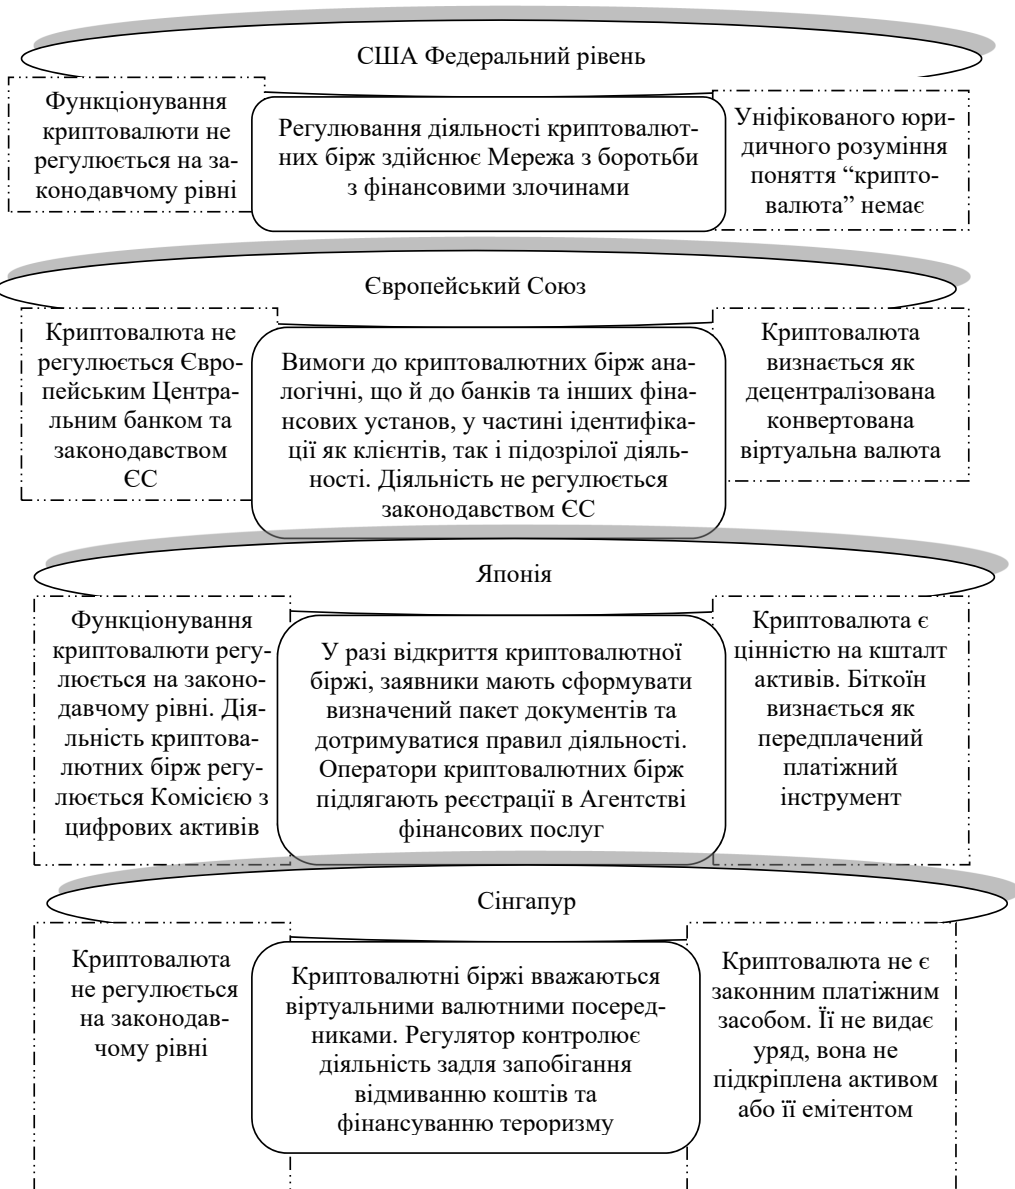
США Федеральний рівень

Функціонування криптовалюти не регулюється на законодавчому рівні

Регулювання діяльності криптовалютних бірж здійснює Мережа з боротьби з фінансовими злочинами

Уніфікованого юридичного розуміння поняття "криптовалюта" немає

Європейський Союз

Криптовалюта не регулюється Європейським Центральним банком та законодавством ЄС

Вимоги до криптовалютних бірж аналогічні, що й до банків та інших фінансових установ, у частині ідентифікації як клієнтів, так і підозрілої діяльності. Діяльність не регулюється законодавством ЄС

Криптовалюта визнається як децентралізована конвертована віртуальна валюта

Японія

Функціонування криптовалюти регулюється на законодавчому рівні. Діяльність криптовалютних бірж регулюється Комісією з цифрових активів

У разі відкриття криптовалютної біржі, заявники мають сформувати визначений пакет документів та дотримуватися правил діяльності. Оператори криптовалютних бірж підлягають реєстрації в Агентстві фінансових послуг

Криптовалюта є цінністю на кшталт активів. Біткоїн визнається як передплачений платіжний інструмент

Сінгапур

Криптовалюта не регулюється на законодавчому рівні

Криптовалютні біржі вважаються віртуальними валютними посередниками. Регулятор контролює діяльність задля запобігання відмиванню коштів та фінансуванню тероризму

Криптовалюта не є законним платіжним засобом. Її не видає уряд, вона не підкріплена активом або її емітентом